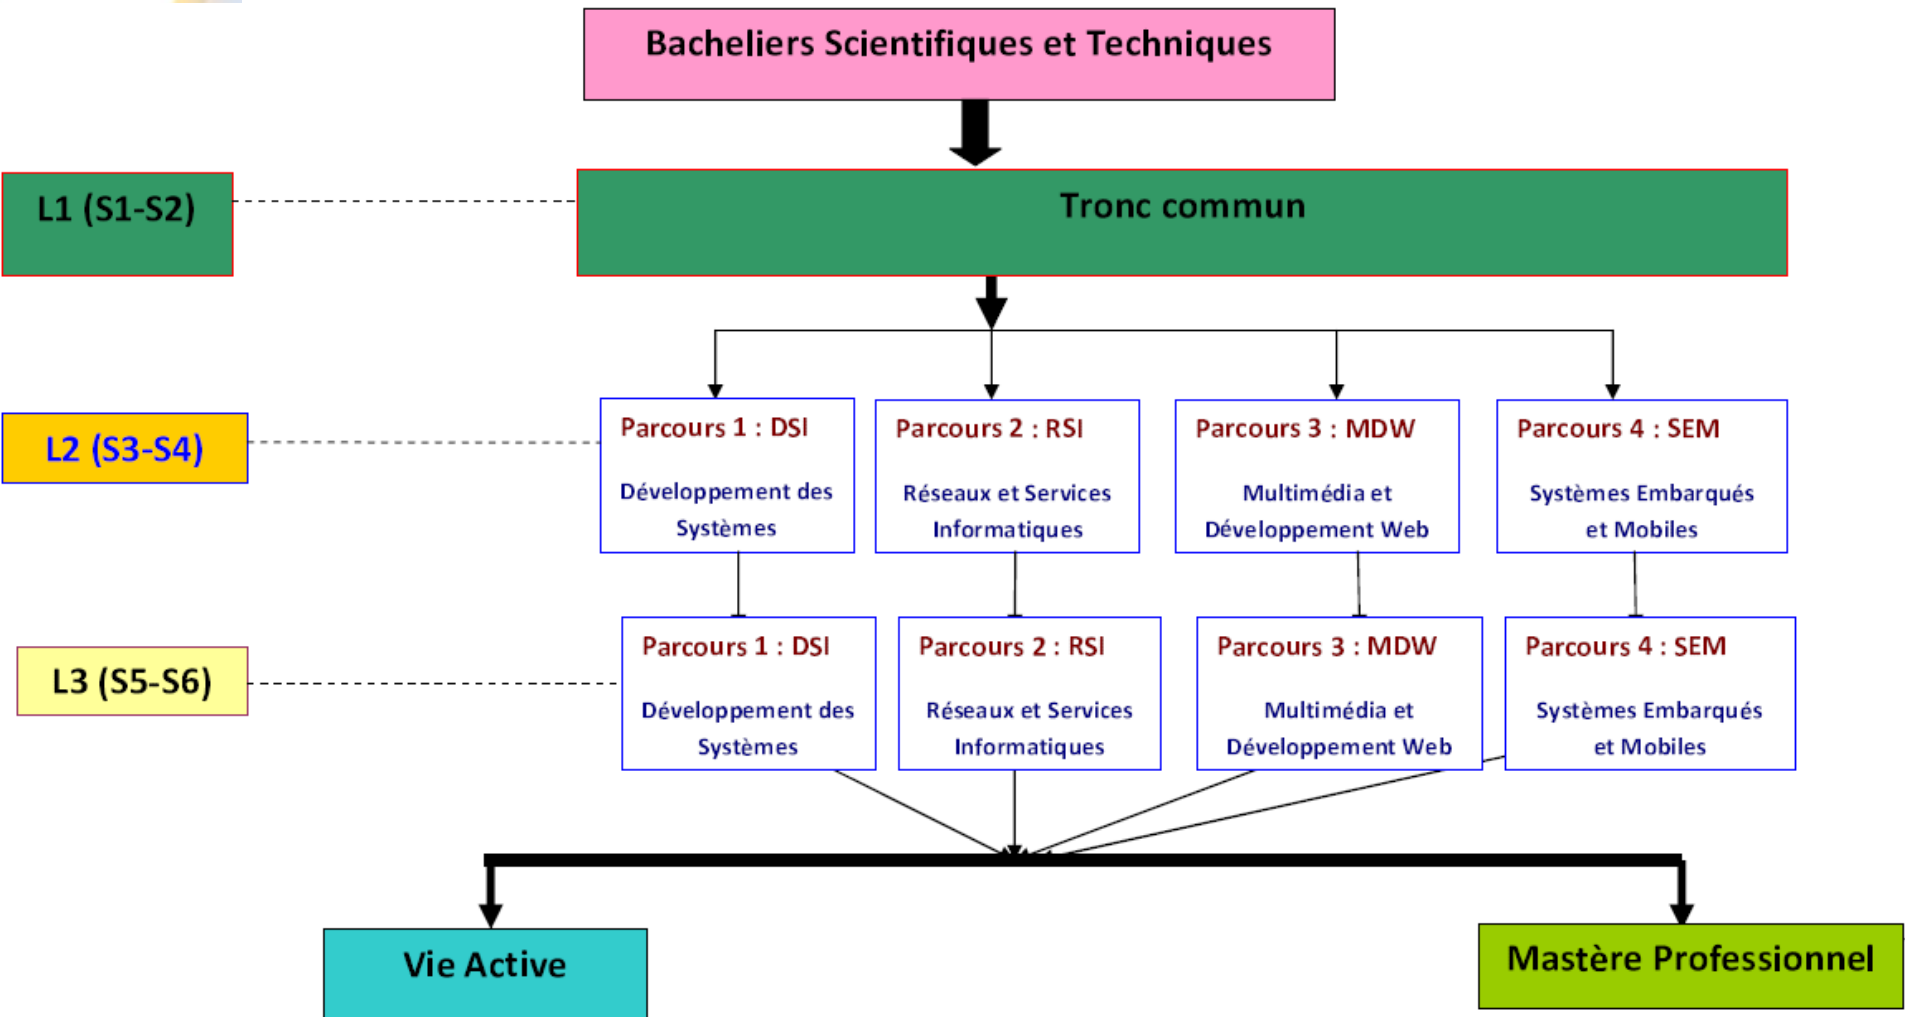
Bacheliers Scientifiques et Techniques

L1 (S1-S2)

Tronc commun

L2 (S3-S4)

Parcours 1 : DSI
Développement des Systèmes

Parcours 2 : RSI
Réseaux et Services Informatiques

Parcours 3 : MDW
Multimédia et Développement Web

Parcours 4 : SEM
Systèmes Embarqués et Mobiles

L3 (S5-S6)

Parcours 1 : DSI
Développement des Systèmes

Parcours 2 : RSI
Réseaux et Services Informatiques

Parcours 3 : MDW
Multimédia et Développement Web

Parcours 4 : SEM
Systèmes Embarqués et Mobiles

Vie Active

Mastère Professionnel